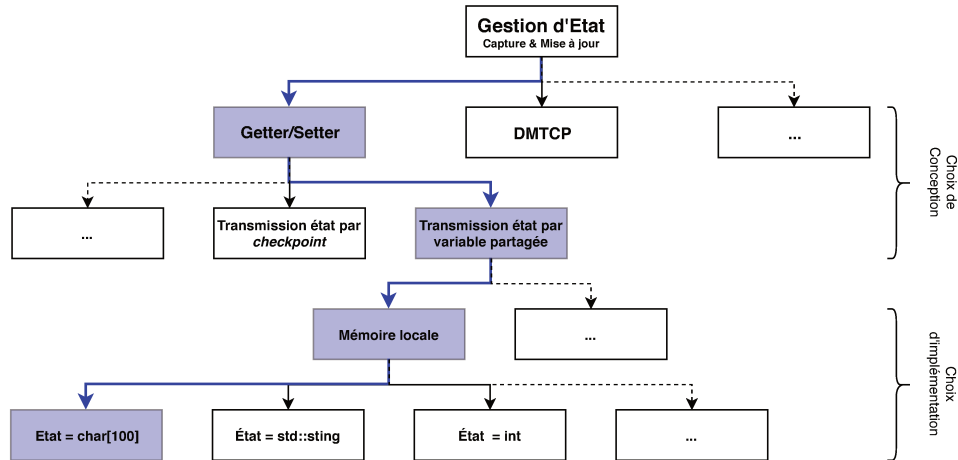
Gestion d'Etat
Capture & Mise à jour

Getter/Setter

DMTCP

...

Choix de Conception

...

Transmission état par *checkpoint*

Transmission état par variable partagée

Mémoire locale

...

Choix d'implémentation

Etat = char[100]

État = std::sting

État = int

...